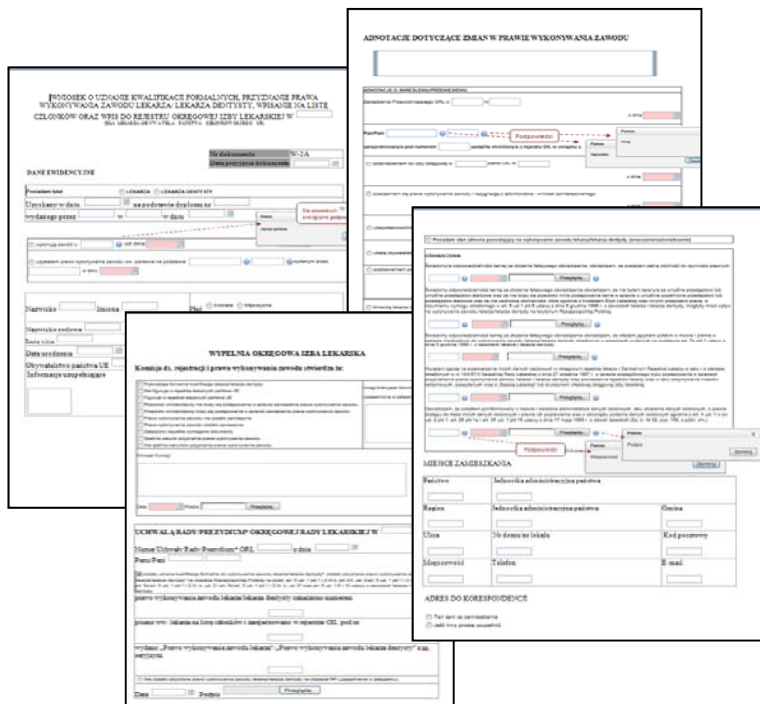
WNIOSEK O UZNANIE KWALIFIKACJI FORMALNYCH, PRZYZNANIE PRAWA WYKONYWANIA ZAWODU LEKARZA/ LEKARZA DENTYSTY, WPISANIE NA LISTĘ CZŁONKÓW ORAZ WPIS DO REJESTRU OKRĘGOWEJ IZBY LEKARSKIEJ W

Nr dokumentu W-2A

DANE EWIDENCYJNE

Posiadam tytuł LEKARZA LEKARZA DENTYSTY

Uzyskany w dniu na podstawie dyplomu nr

wydanego przez w w dniu

Nazwisko Imiona Płeć Kobieta Mężczyzna

Nazwisko rodowe

Data urodzenia

Obywatelstwo państwa UE

Informacje uzupełniające

ADNOTACJE DOTYCZĄCE ZMIAN W PRAWIE WYKONYWANIA ZAWODU

Podpowiedzi

WYPEŁNIA OKRĘGOWA IZBA LEKARSKA

Komisja ds. rejestracji i prawa wykonywania zawodu stwierdza że:

Przeglądaj...

UCHWAŁĄ RADY/PREZYDIUM* OKRĘGOWEJ RADY LEKARSKIEJ W

Numer Uchwały Rady/Prezydium* ORL z dnia

Data Podpis Przeglądaj...

Podpowiedzi

MIEJSCE ZAMIESZKANIA

| Państwo | Jednostka administracyjna | |
|---|---|---|
| Region | Jednostka administracyjna państwa | Gmina |
| Ulica | Nr domu/nr lokalu | Kod pocztowy |
| Miejscowość | Telefon | E-mail |

ADRES DO KORESPONDENCJI